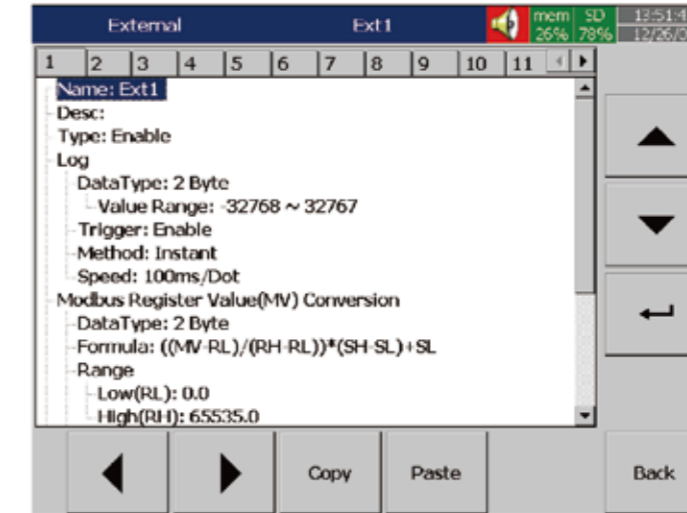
External Ext1 mem 26% SD 78% 13:51:4 12/26/0

1 2 3 4 5 6 7 8 9 10 11

Name: Ext1
Desc:
Type: Enable
Log
DataType: 2 Byte
Value Range: -32768 ~ 32767
Trigger: Enable
Method: Instant
Speed: 100ms/Dot
Modbus Register Value(MV) Conversion
DataType: 2 Byte
Formula: ((MV-RL)/(RH-RL))*(SH-SL)+SL
Range
Low(RL): 0.0
High(RH): 65535.0

Copy Paste Back